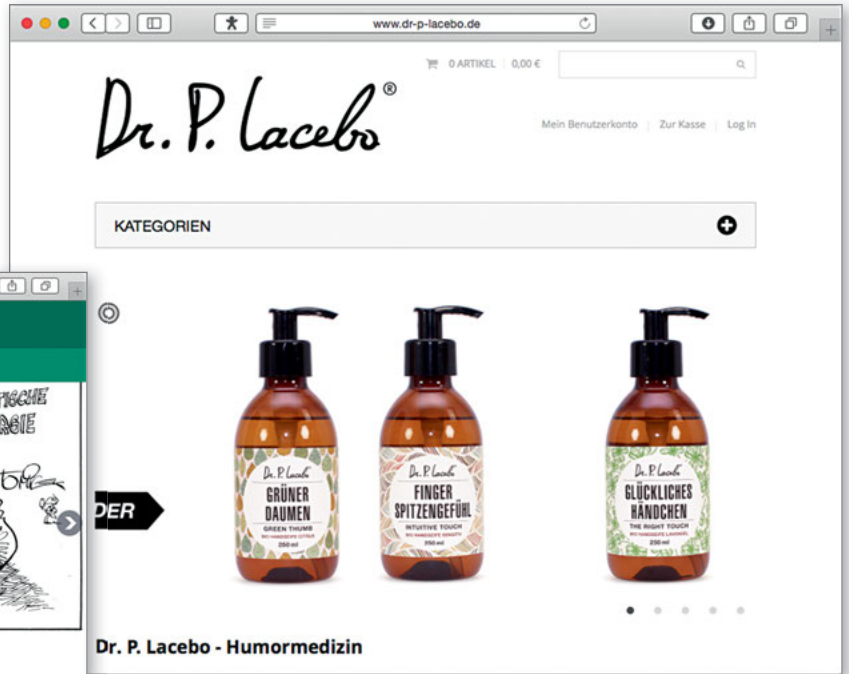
www.dr-p-lacebo.de

0 ARTIKEL | 0,00 €

Dr. P. Lacebo®

Mein Benutzerkonto | Zur Kasse | Log In

KATEGORIEN

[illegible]TISCHE
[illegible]RGIE

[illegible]DER

Dr. P. Lacebo
GRÜNER DAUMEN
GREEN THUMB
BIO HANDSEIFE ZITRUS
250 ml

Dr. P. Lacebo
FINGER SPITZENGEFÜHL
INTUITIVE TOUCH
BIO HANDSEIFE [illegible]
250 ml

Dr. P. Lacebo
GLÜCKLICHES HÄNDCHEN
THE RIGHT TOUCH
BIO HANDSEIFE LAVENDEL
250 ml

Dr. P. Lacebo - Humormedizin